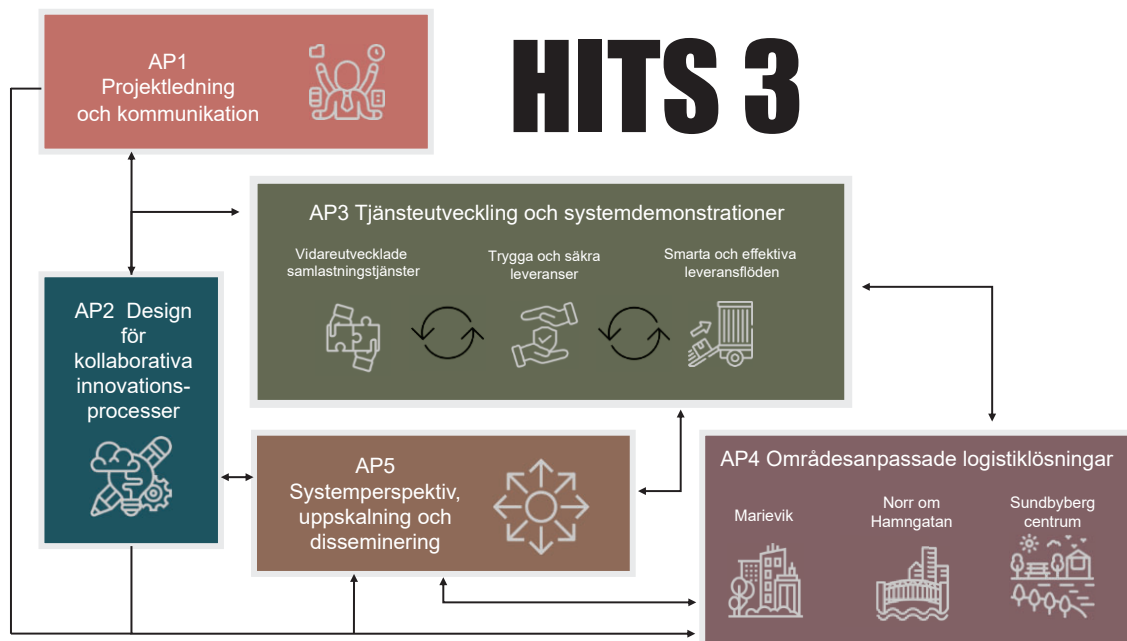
AP1
Projektledning
och kommunikation

HITS 3

AP3 Tjänsteutveckling och systemdemonstrationer

Vidareutvecklade samlastningstjänster

Trygga och säkra leveranser

Smarta och effektiva leveransflöden

AP2 Design för kollaborativa innovationsprocesser

AP5
Systemperspektiv, uppskalning och disseminering

AP4 Områdesanpassade logistiklösningar

Marievik

Norr om Hamngatan

Sundbyberg centrum